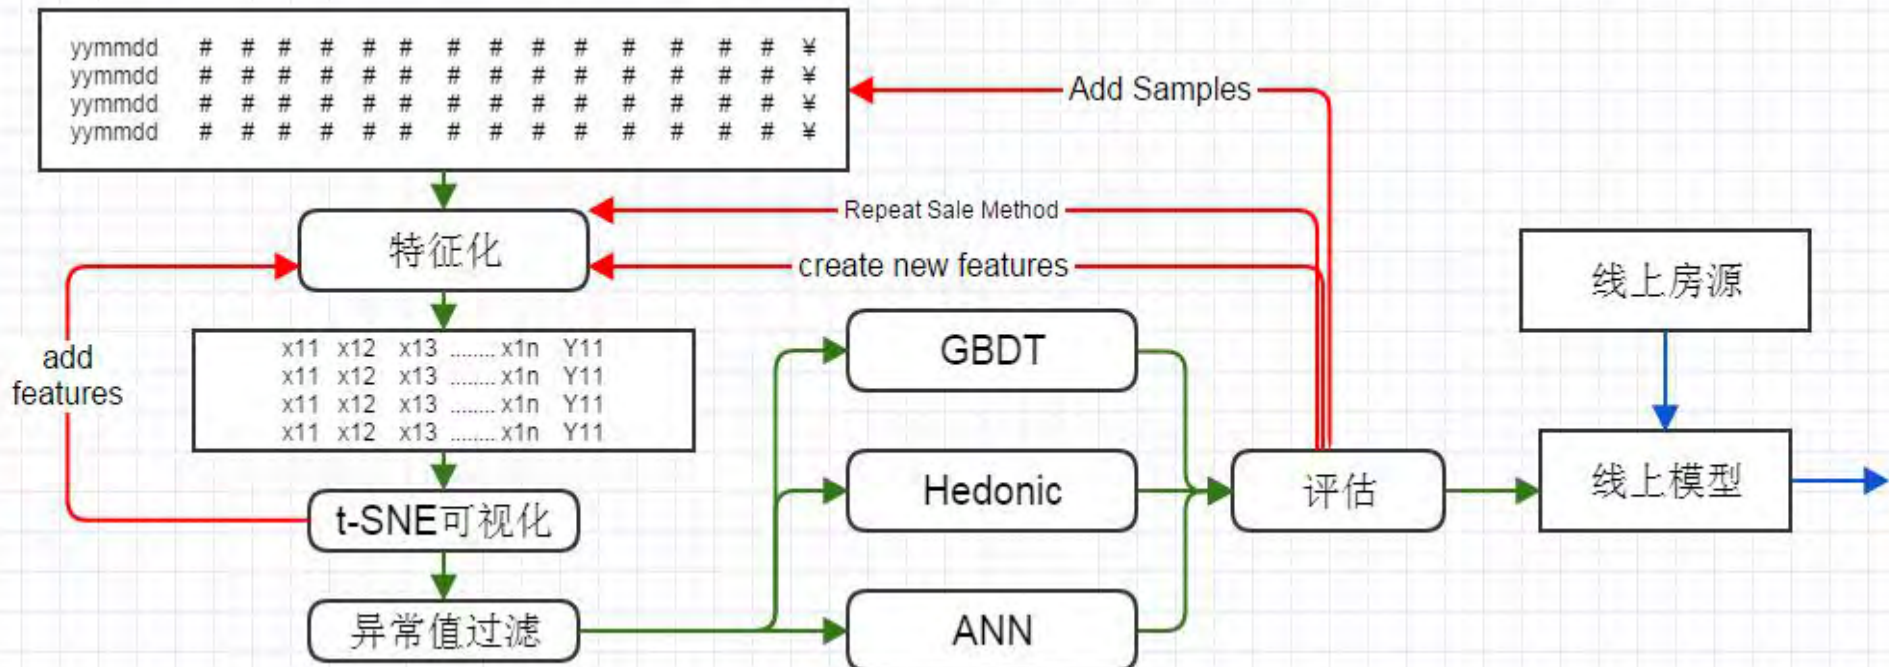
| yymmdd | # | # | # | # | # | # | # | # | # | # | # | # | # | # | ¥ |
|---|---|---|---|---|---|---|---|---|---|---|---|---|---|---|---|
| yymmdd | # | # | # | # | # | # | # | # | # | # | # | # | # | # | ¥ |
| yymmdd | # | # | # | # | # | # | # | # | # | # | # | # | # | # | ¥ |
| yymmdd | # | # | # | # | # | # | # | # | # | # | # | # | # | # | ¥ |

Add Samples

Repeat Sale Method

特征化

create new features

线上房源

add features

| x11 | x12 | x13 | ........ x1n | Y11 |
|---|---|---|---|---|
| x11 | x12 | x13 | ........ x1n | Y11 |
| x11 | x12 | x13 | ........ x1n | Y11 |
| x11 | x12 | x13 | ........ x1n | Y11 |

GBDT

Hedonic

评估

线上模型

t-SNE可视化

异常值过滤

ANN